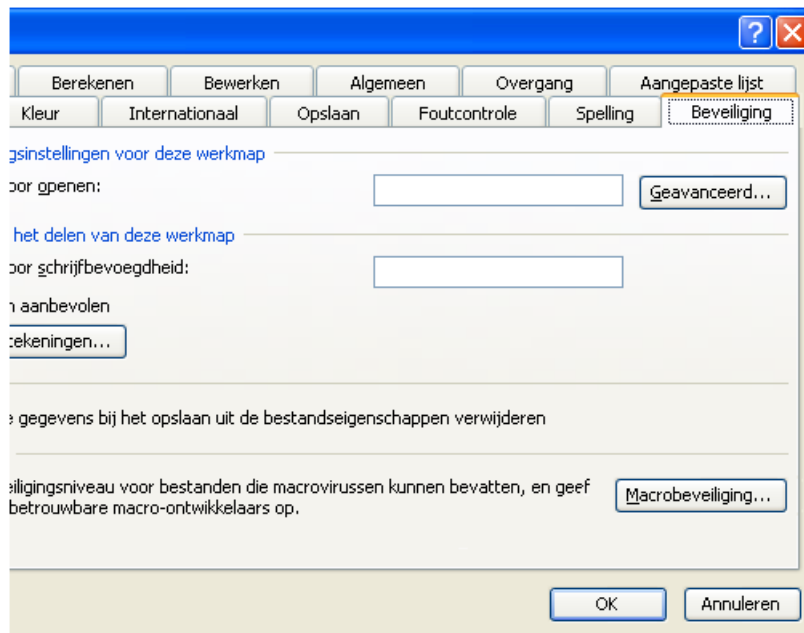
?

Berekenen
Bewerken
Algemeen
Overgang
Aangepaste lijst
Kleur
Internationaal
Opslaan
Foutcontrole
Spelling
Beveiliging

gsinstellingen voor deze werkmap

oor openen:

Geavanceerd...

het delen van deze werkmap

oor schrijfbevoegdheid:

n aanbevolen

ekeningen...

e gegevens bij het opslaan uit de bestandseigenschappen verwijderen

eiligingsniveau voor bestanden die macrovirussen kunnen bevatten, en geef betrouwbare macro-ontwikkelaars op.

Macrobeveiliging...

OK
Annuleren